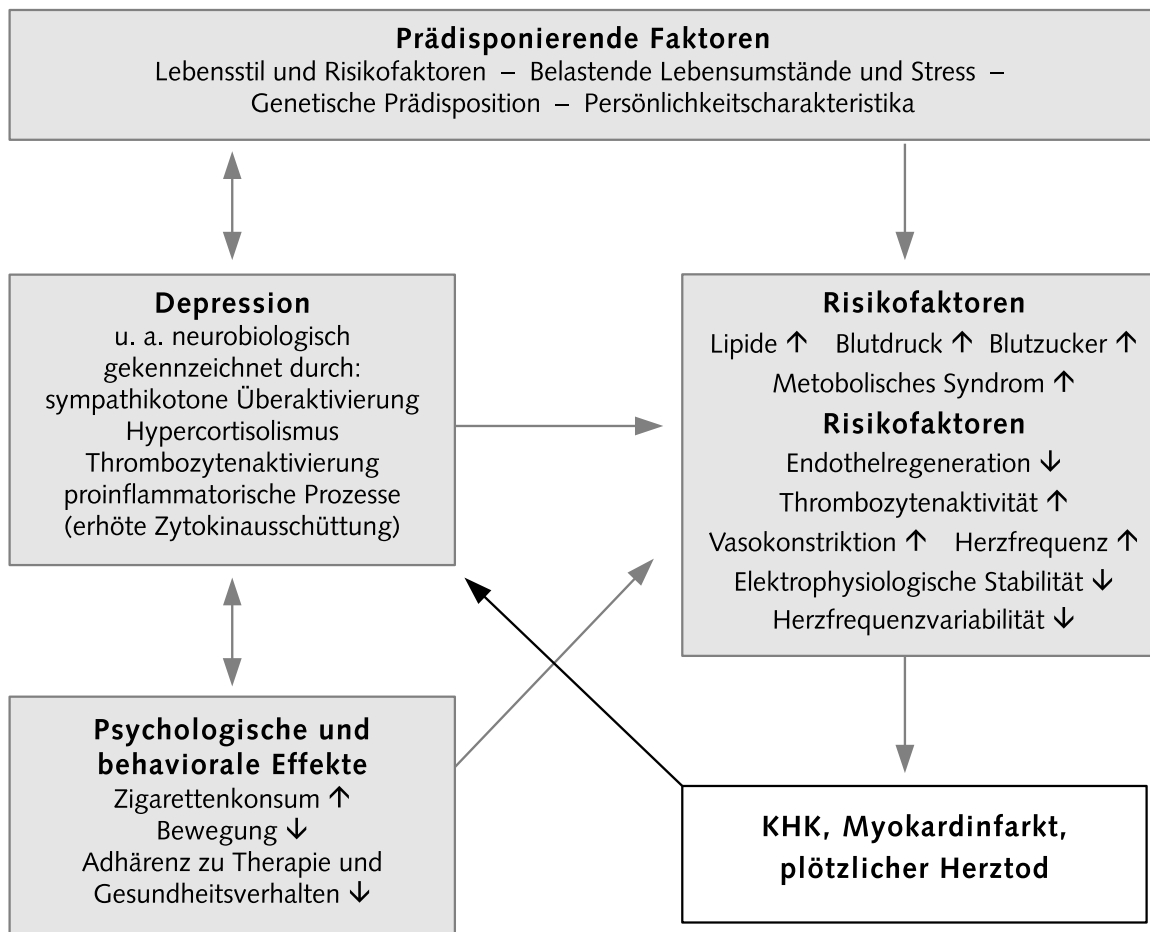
**Prädisponierende Faktoren**
Lebensstil und Risikofaktoren – Belastende Lebensumstände und Stress – Genetische Prädisposition – Persönlichkeitscharakteristika

**Depression**
u. a. neurobiologisch gekennzeichnet durch:
sympathikotone Überaktivierung
Hypercortisolismus
Thrombozytenaktivierung
proinflammatorische Prozesse
(erhöte Zytokinausschüttung)

**Risikofaktoren**
Lipide ↑ Blutdruck ↑ Blutzucker ↑
Metobolisches Syndrom ↑
**Risikofaktoren**
Endothelregeneration ↓
Thrombozytenaktivität ↑
Vasokonstriktion ↑ Herzfrequenz ↑
Elektrophysiologische Stabilität ↓
Herzfrequenzvariabilität ↓

**Psychologische und behaviorale Effekte**
Zigarettenkonsum ↑
Bewegung ↓
Adhärenz zu Therapie und Gesundheitsverhalten ↓

**KHK, Myokardinfarkt, plötzlicher Herztod**